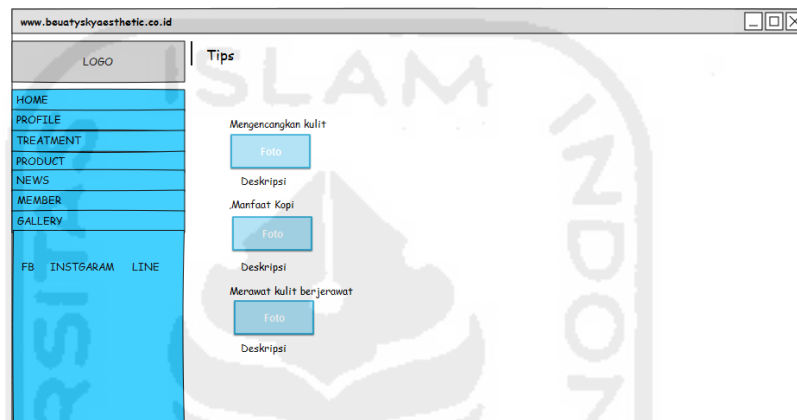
www.beuatyskyaesthetic.co.id

LOGO

Tips

HOME
PROFILE
TREATMENT
PRODUCT
NEWS
MEMBER
GALLERY

FB INSTGARAM LINE

Mengencangkan kulit

Foto

Deskripsi

.Manfaat Kopi

Foto

Deskripsi

Merawat kulit berjerawat

Foto

Deskripsi